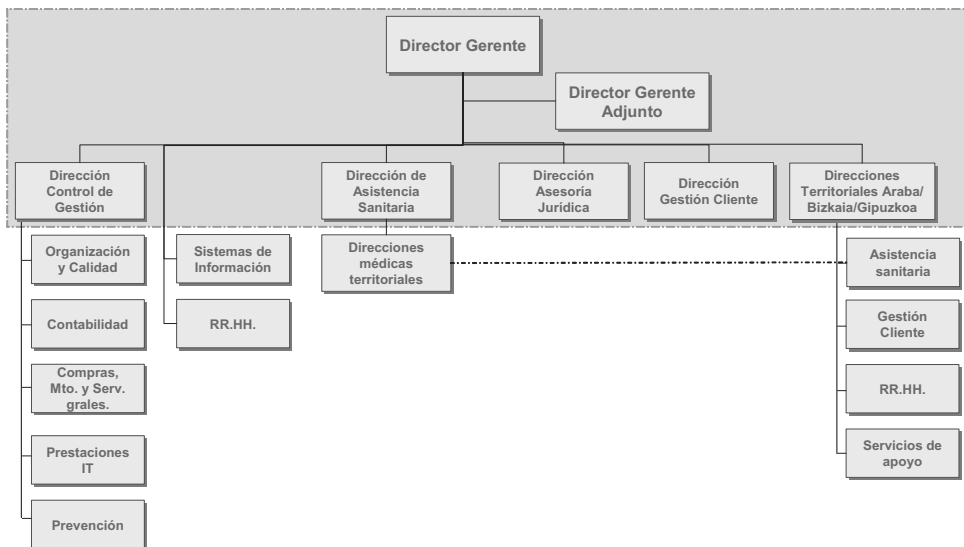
Director Gerente

Director Gerente Adjunto

Dirección Control de Gestión

Dirección de Asistencia Sanitaria

Dirección Asesoría Jurídica

Dirección Gestión Cliente

Direcciones Territoriales Araba/ Bizkaia/Gipuzkoa

Organización y Calidad

Contabilidad

Compras, Mto. y Serv. grales.

Prestaciones IT

Prevención

Sistemas de Información

RR.HH.

Direcciones médicas territoriales

Asistencia sanitaria

Gestión Cliente

RR.HH.

Servicios de apoyo